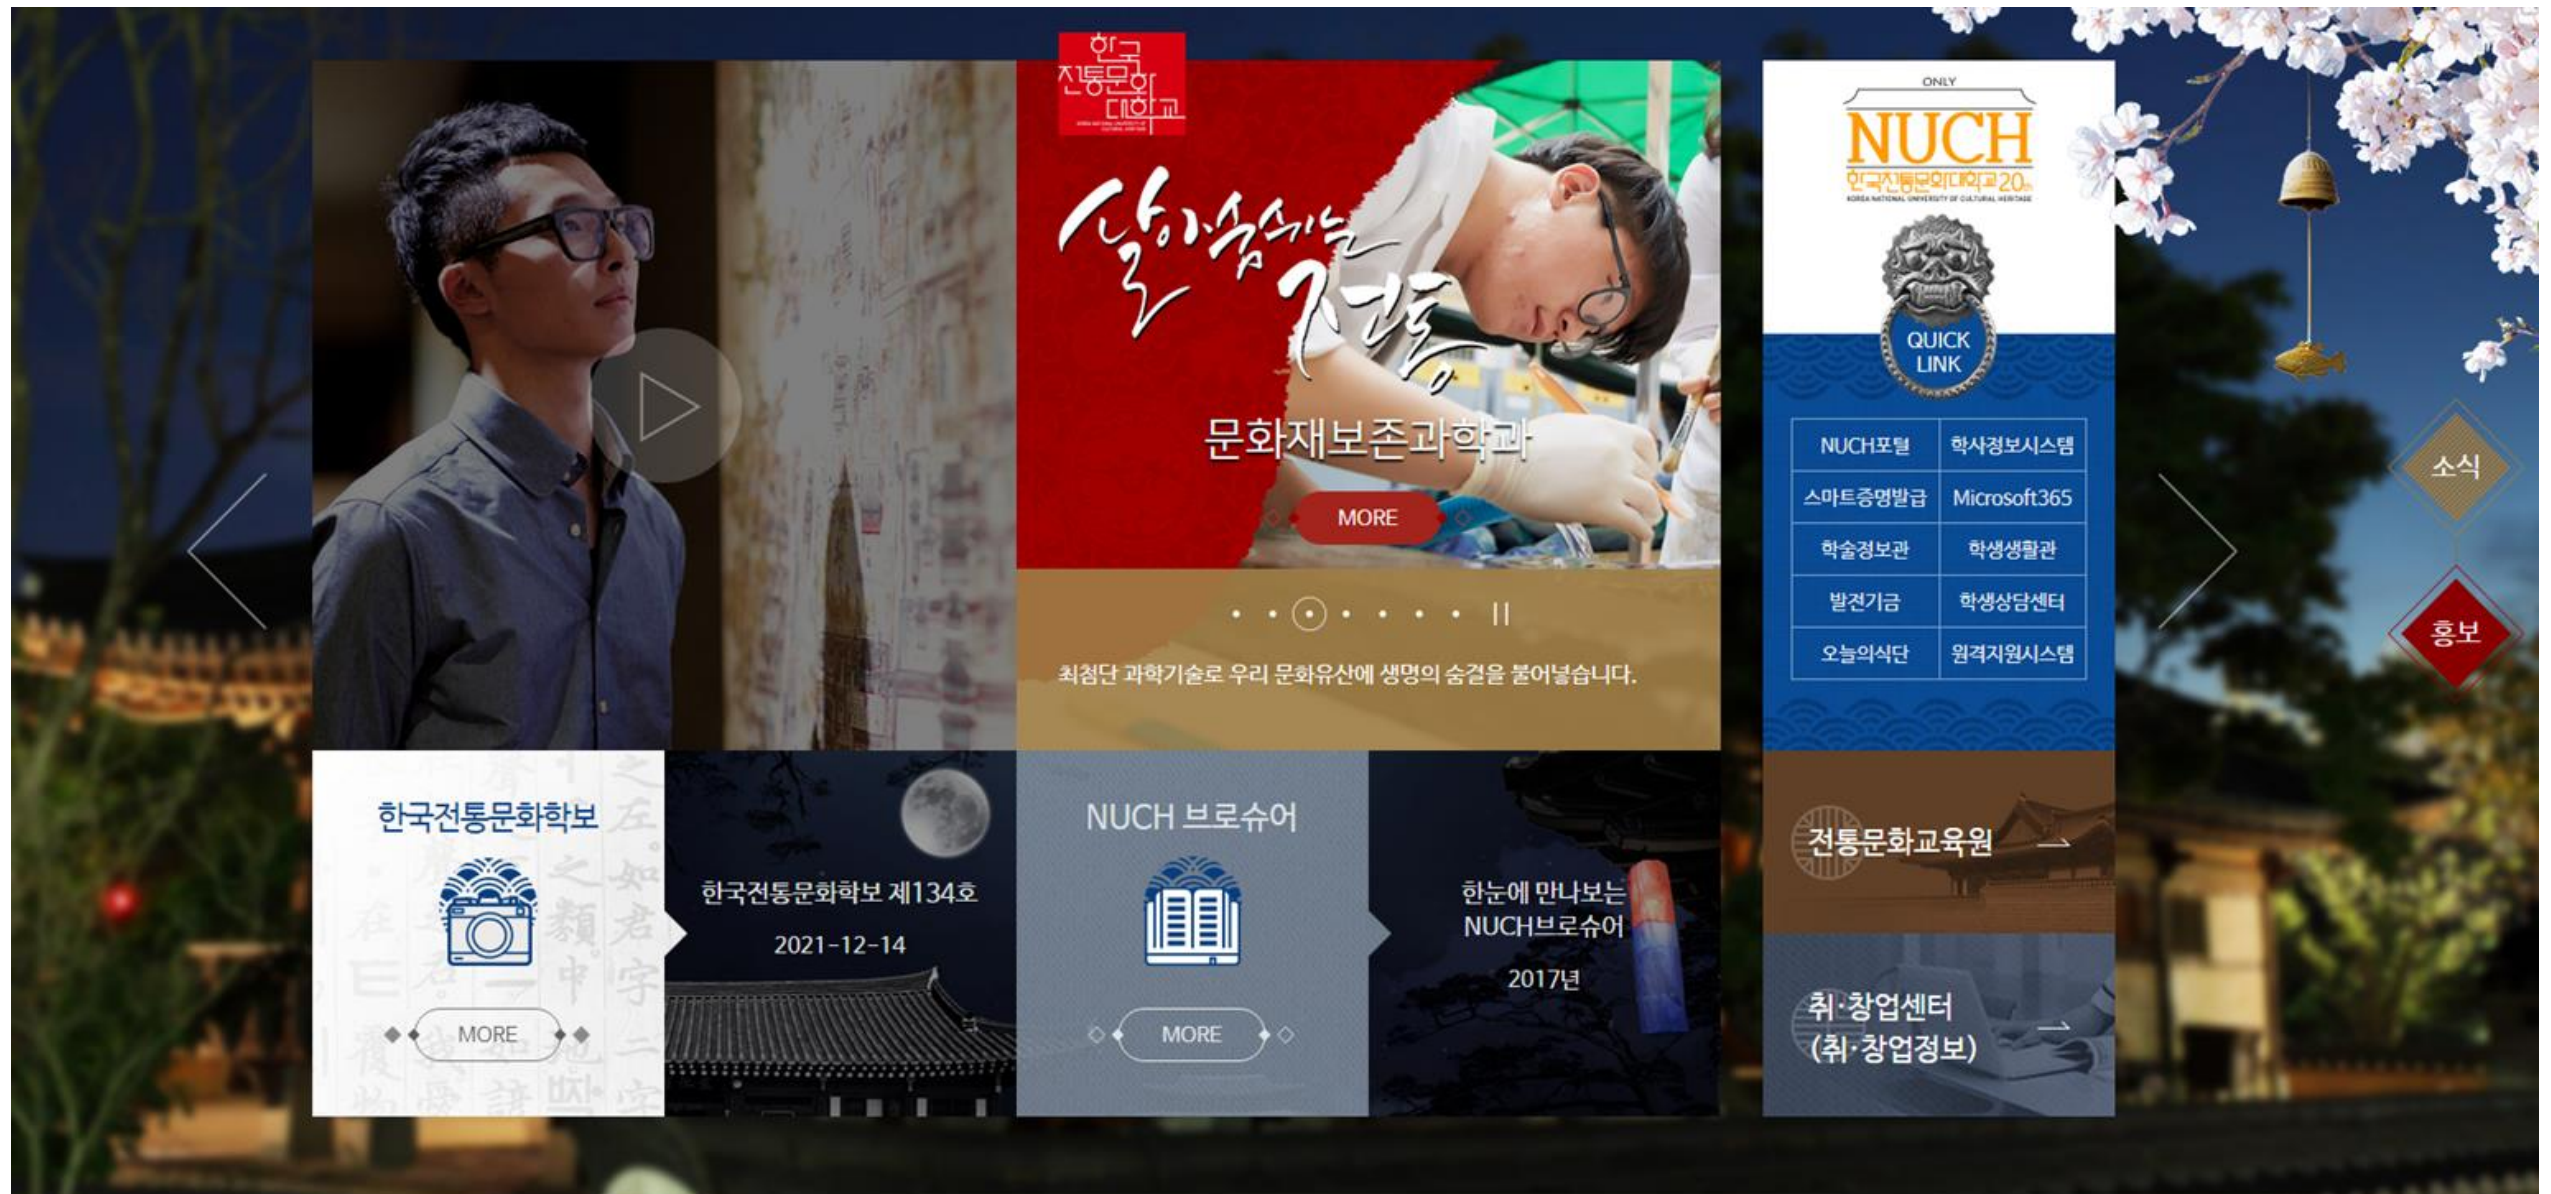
한국전통문화대학교
KOREA NATIONAL UNIVERSITY OF CULTURAL HERITAGE

살아숨쉬는 전통

문화재보존과학과

MORE

최첨단 과학기술로 우리 문화유산에 생명의 숨결을 불어넣습니다.

ONLY
NUCH
한국전통문화대학교 20th
KOREA NATIONAL UNIVERSITY OF CULTURAL HERITAGE

QUICK LINK

| NUCH포털 | 학사정보시스템 |
|---|---|
| 스마트증명발급 | Microsoft365 |
| 학술정보관 | 학생생활관 |
| 발전기금 | 학생상담센터 |
| 오늘의식단 | 원격지원시스템 |

소식

홍보

한국전통문화학보

MORE

한국전통문화학보 제134호

2021-12-14

NUCH 브로슈어

MORE

한눈에 만나보는 NUCH브로슈어

2017년

전통문화교육원

취·창업센터 (취·창업정보)